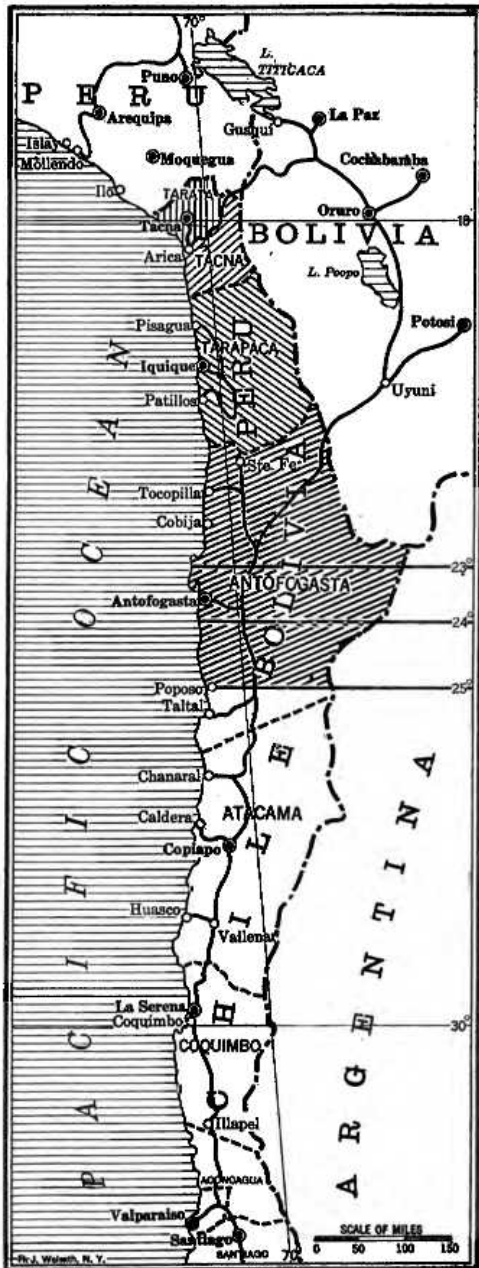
70°

L. TITICACA

Puno

P E R U

Arequipa

La Paz

Guaqui

Islay

Mollendo

Moquegua

Cochabamba

Ilo

TARATA

Oruro

18°

Tacna

BOLIVIA

Arica

TACNA

L. Poopo

Pisagua

Potosi

TARAPACA

Iquique

PERU

Uyuni

Patillos

Sta. Fe

Tocopilla

Cobija

23°

ANTOFOGASTA

Antofogasta

24°

BOLIVIA

Poposo

25°

Taltal

Chanaral

Caldera

ATACAMA

Copiapo

Huasco

Vallenar

La Serena

Coquimbo

30°

COQUIMBO

Illapel

ACONCAGUA

Valparaiso

Santiago

SANTIAGO

70°

SCALE OF MILES

0 50 100 150

P A C I F I C O C E A N

C H I L E

A R G E N T I N A

Fr. J. Walsh, N. Y.